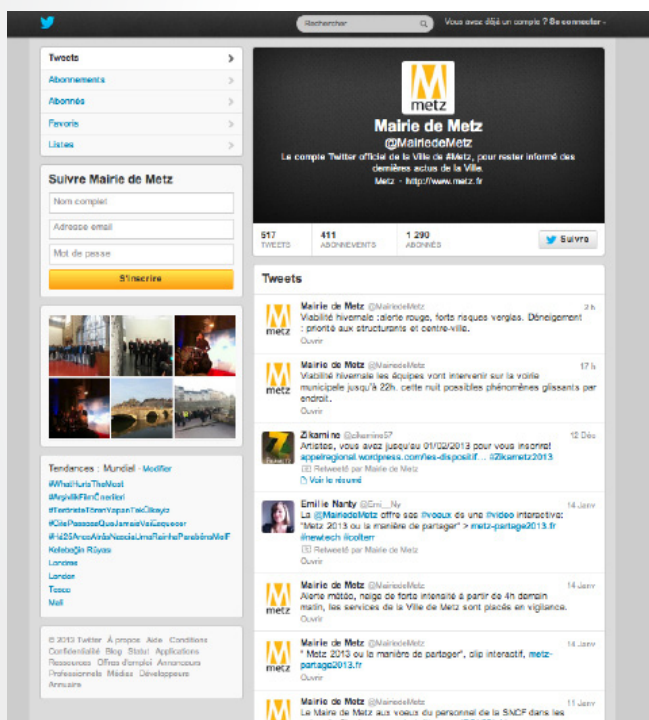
Rechercher

Vous avez déjà un compte ? Se connecter

Tweets
Abonnements
Abonnés
Favoris
Listes

Suivre Mairie de Metz
Nom complet
Adresse email
Mot de passe
S'inscrire

Tendances : Mundial · Modifier
#WhatHurtsTheMost
#ArgivikFilmÖnerileri
#EstrenoTitanYapanTekŞarkıyı
#CoisPassossQueJamaisVaiEsquecer
#1d25AnosAindaNaoJaUmaRainhaParabénsMelF
Kelebeğin Rüyası
Londres
London
Tesco
Mali

© 2013 Twitter · À propos · Aide · Conditions · Confidentialité · Blog · Statut · Applications · Ressources · Offres d'emploi · Annonceurs · Professionnels · Médias · Développeurs · Annuaire

metz
Mairie de Metz
@MairiedeMetz
Le compte Twitter officiel de la Ville de #Metz, pour rester informé des dernières actus de la Ville.
Metz · http://www.metz.fr

517 TWEETS
411 ABONNEMENTS
1 290 ABONNÉS
Suivre

Tweets

Mairie de Metz @MairiedeMetz 2 h
Viabilité hivernale :alerte rouge, forts risques verglas. Déneigement : priorité aux structurants et centre-ville.
Ouvrir

Mairie de Metz @MairiedeMetz 17 h
Viabilité hivernale :les équipes vont intervenir sur la voirie municipale jusqu'à 22h. cette nuit possibles phénomènes glissants par endroit.
Ouvrir

Zikamine @zikamine57 12 Déc
Artistes, vous avez jusqu'au 01/02/2013 pour vous inscrire! appelregional.wordpress.com/les-dispositif... #zikamine2013
Retweeté par Mairie de Metz
Voir le résumé

Emilie Nanty @Emi__Ny 14 Janv
La @MairiedeMetz offre ses #voeux de une #video interactive: "Metz 2013 ou la manière de partager" > metz-partage2013.fr #newtech #coltern
Retweeté par Mairie de Metz
Ouvrir

Mairie de Metz @MairiedeMetz 14 Janv
Alerte météo, neige de forte intensité à partir de 4h demain matin, les services de la Ville de Metz sont placés en vigilance.
Ouvrir

Mairie de Metz @MairiedeMetz 14 Janv
" Metz 2013 ou la manière de partager", clip interactif, metz-partage2013.fr
Ouvrir

Mairie de Metz @MairiedeMetz 14 Janv
Le Maire de Metz aux voeux du personnel de la SNCF dans les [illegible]